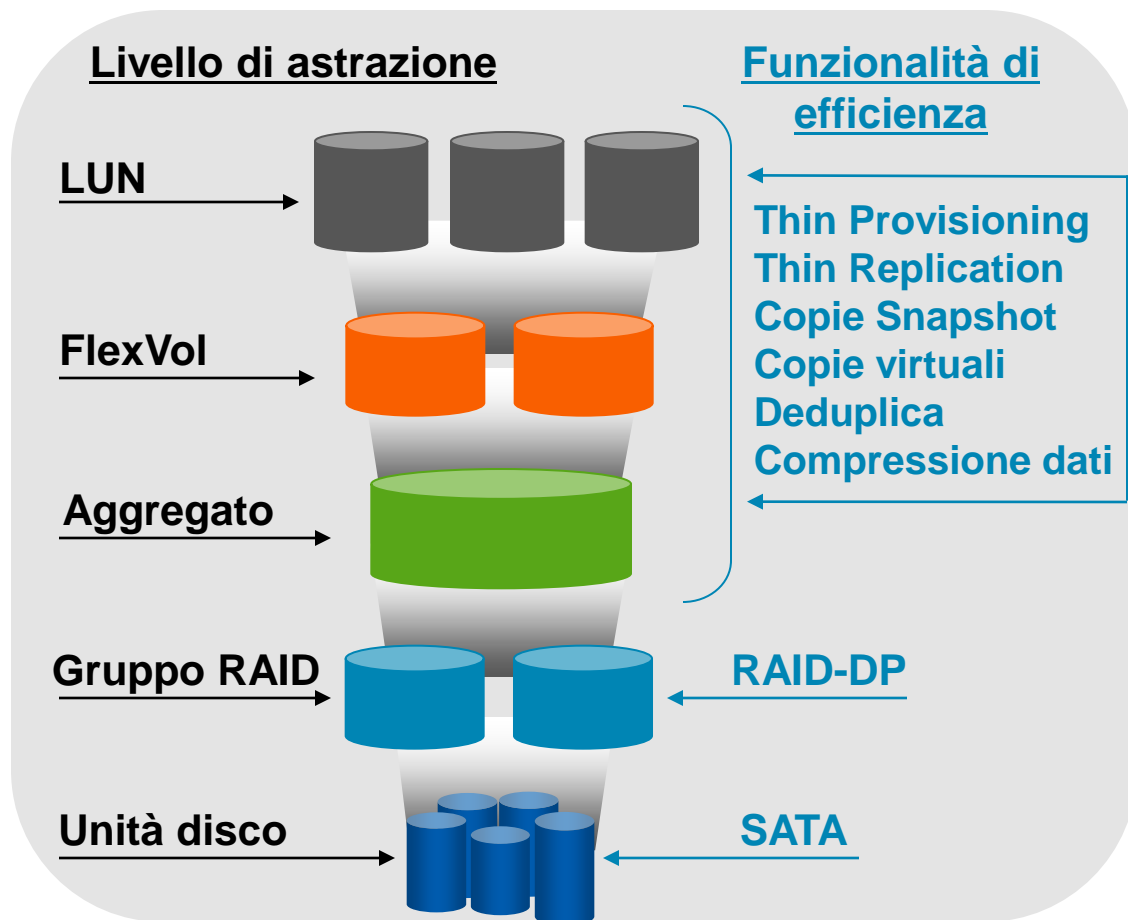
Livello di astrazione

Funzionalità di efficienza

LUN

FlexVol

Aggregato

Gruppo RAID

Unità disco

Thin Provisioning
Thin Replication
Copie Snapshot
Copie virtuali
Deduplica
Compressione dati

RAID-DP

SATA